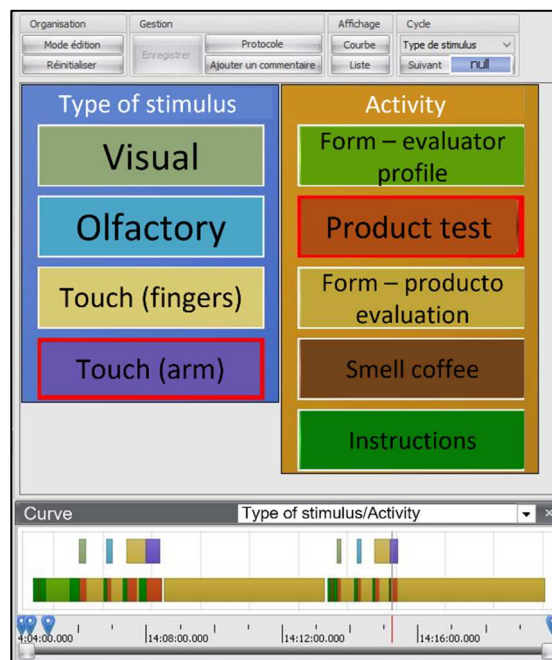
Organisation
Mode édition
Réinitialiser

Gestion
Enregistrer
Protocole
Ajouter un commentaire

Affichage
Courbe
Liste

Cycle
Type de stimulus
Suivant
null

Type of stimulus
Visual
Olfactory
Touch (fingers)
Touch (arm)

Activity
Form – evaluator profile
Product test
Form – producto evaluation
Smell coffee
Instructions

Curve
Type of stimulus/Activity

4:04:00.000
14:08:00.000
14:12:00.000
14:16:00.000